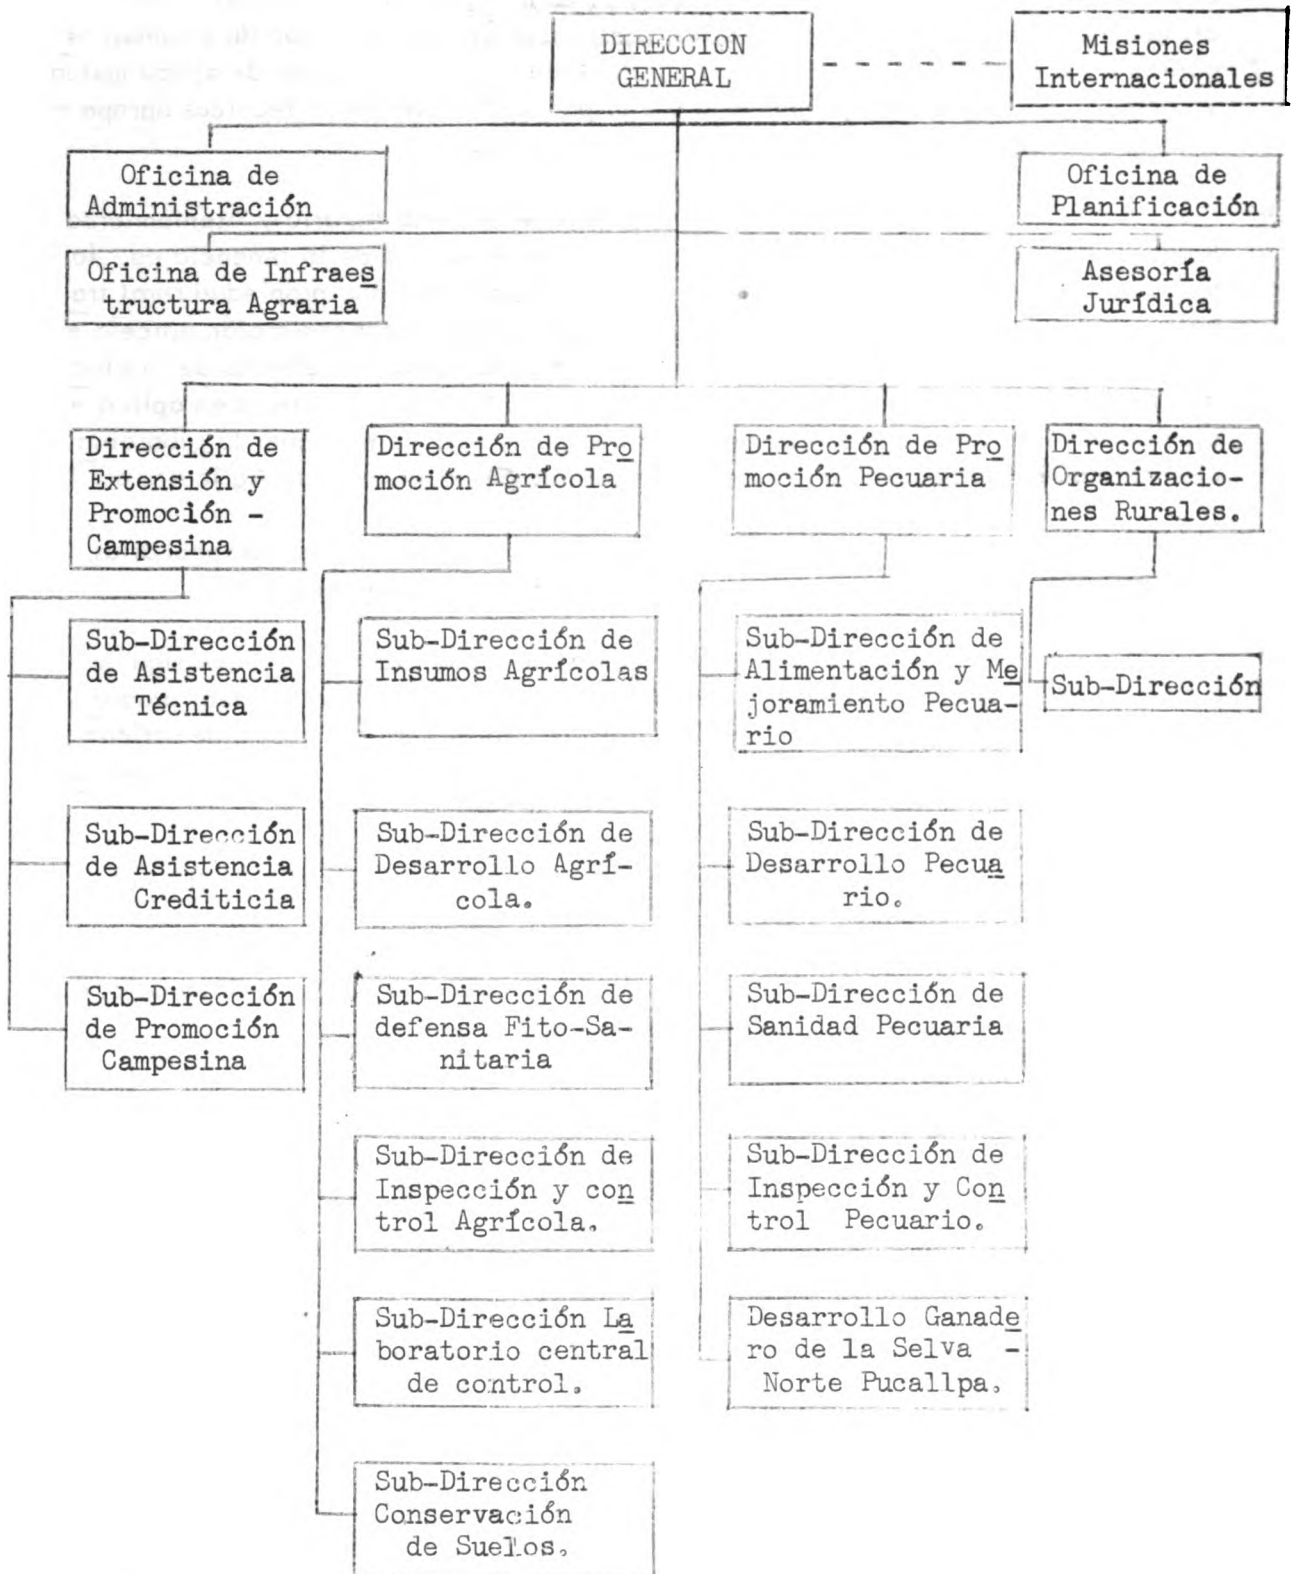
DIRECCION GENERAL

Misiones Internacionales

Oficina de Administración

Oficina de Planificación

Oficina de Infraestructura Agraria

Asesoría Jurídica

Dirección de Extensión y Promoción - Campesina

Dirección de Promoción Agrícola

Dirección de Promoción Pecuaria

Dirección de Organizaciones Rurales.

Sub-Dirección de Asistencia Técnica

Sub-Dirección de Asistencia Crediticia

Sub-Dirección de Promoción Campesina

Sub-Dirección de Insumos Agrícolas

Sub-Dirección de Desarrollo Agrícola.

Sub-Dirección de defensa Fito-Sanitaria

Sub-Dirección de Inspección y control Agrícola.

Sub-Dirección Laboratorio central de control.

Sub-Dirección Conservación de Suelos.

Sub-Dirección de Alimentación y Mejoramiento Pecuario

Sub-Dirección de Desarrollo Pecuario.

Sub-Dirección de Sanidad Pecuaria

Sub-Dirección de Inspección y Control Pecuario.

Desarrollo Ganadero de la Selva - Norte Pucallpa.

Sub-Dirección